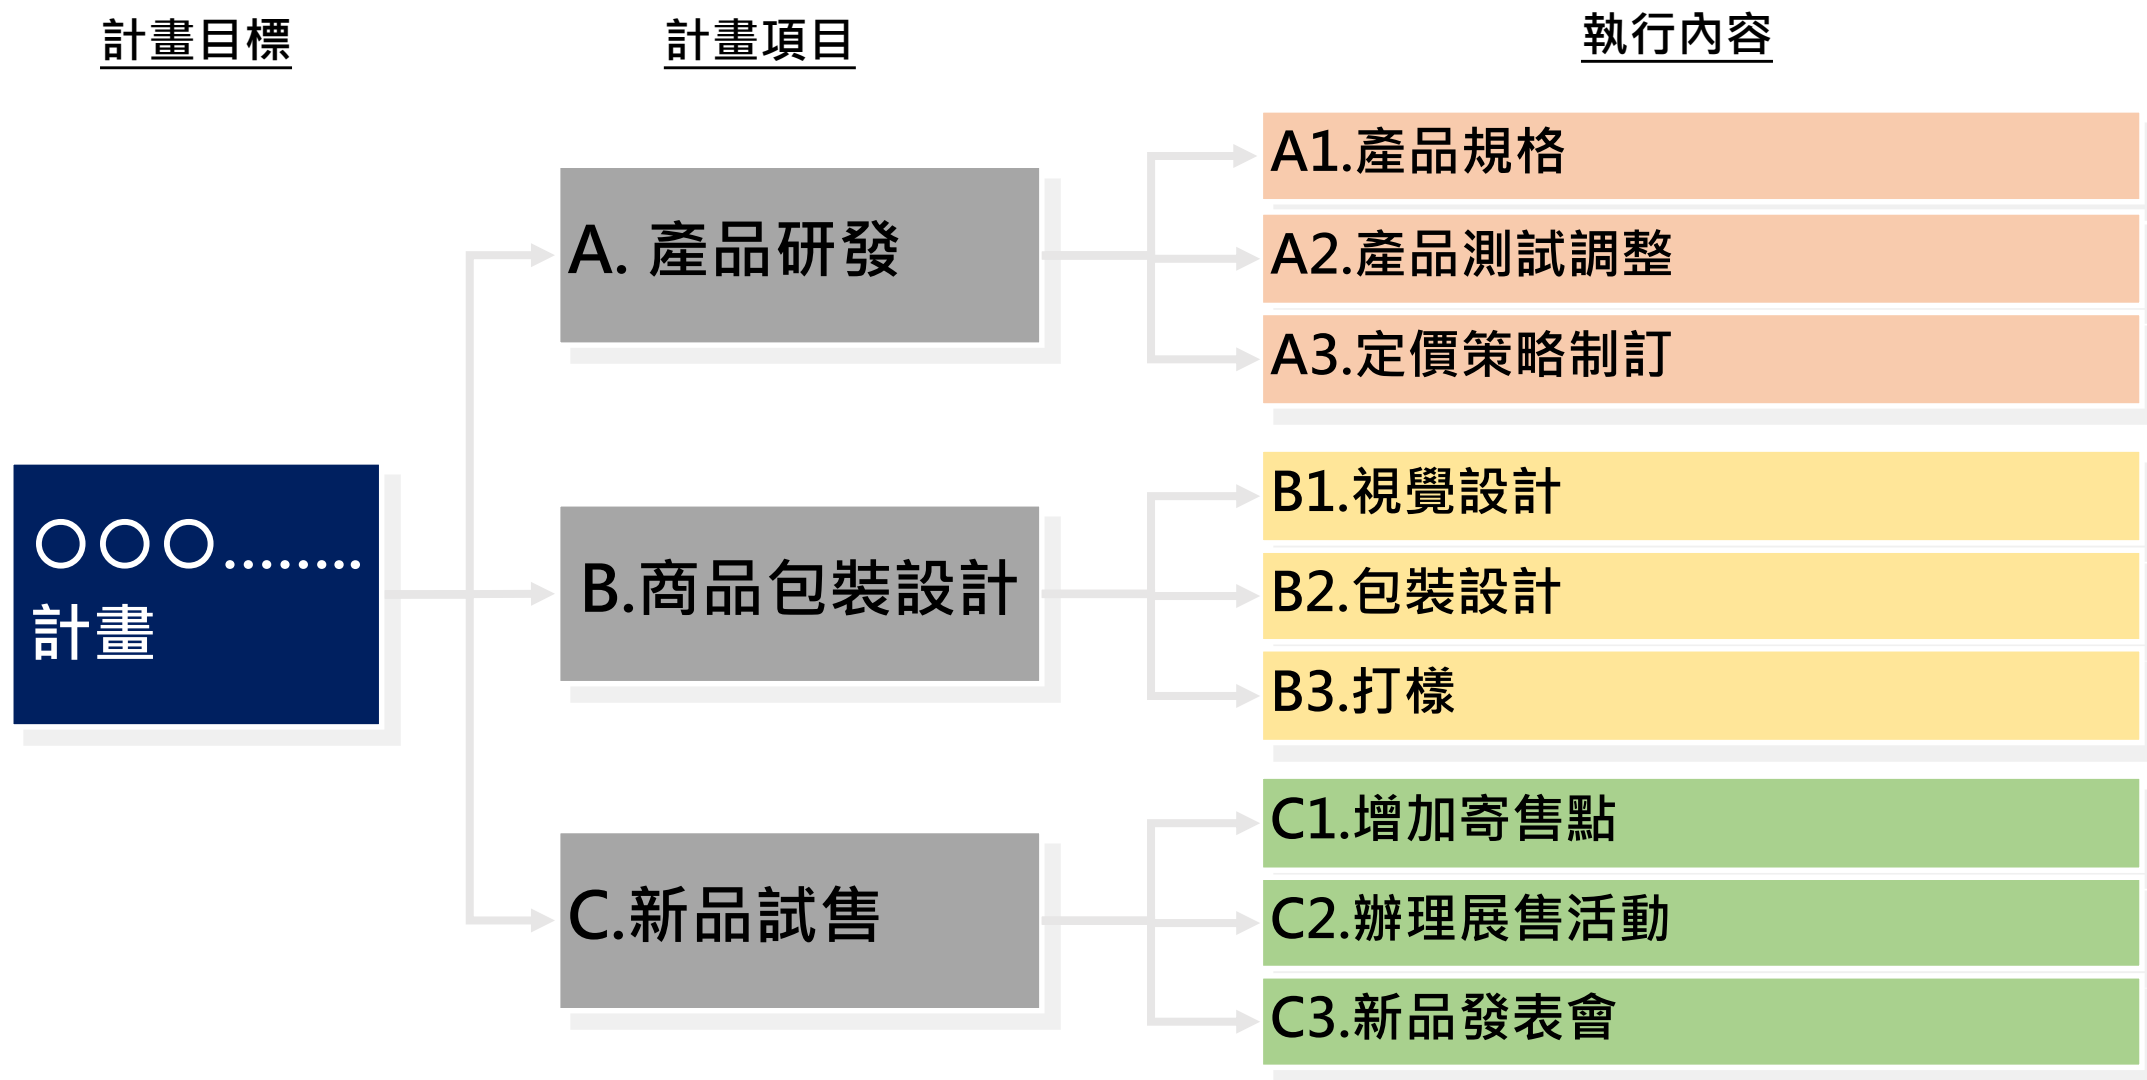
計畫目標

計畫項目

執行內容

○○○........
計畫

A. 產品研發

B.商品包裝設計

C.新品試售

A1.產品規格

A2.產品測試調整

A3.定價策略制訂

B1.視覺設計

B2.包裝設計

B3.打樣

C1.增加寄售點

C2.辦理展售活動

C3.新品發表會